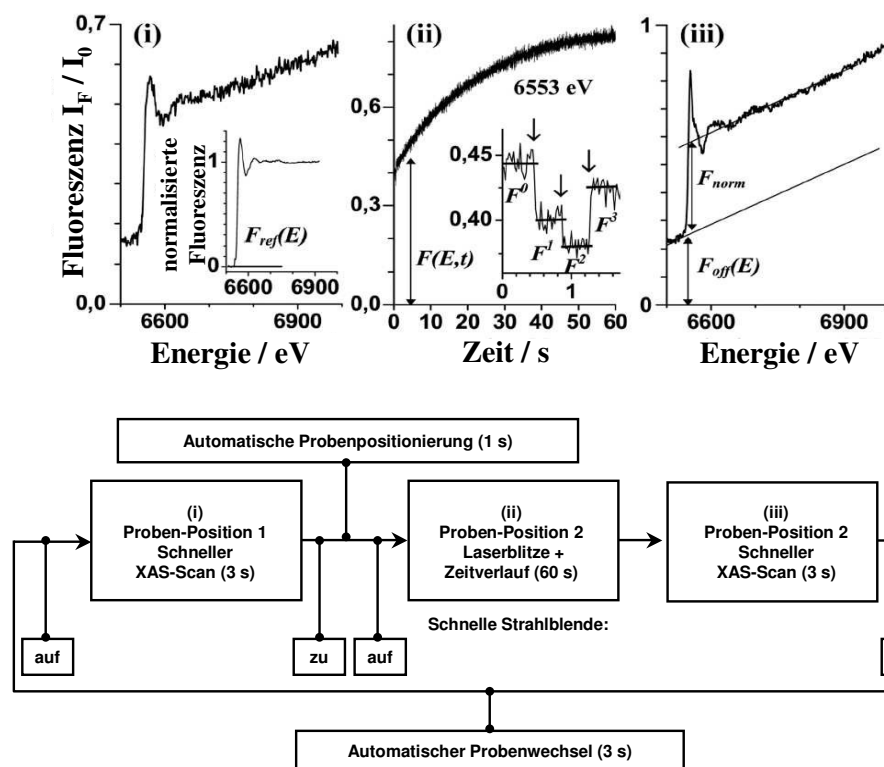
Fluoreszenz $I_F$ / $I_0$

0,7

(i)

normalisierte Fluoreszenz

1

0

$F_{ref}(E)$

6600 6900

0,0

6600

6900

Energie / eV

(ii)

6553 eV

0,6

0,3

0,0

0,45

0,40

$F^0$

$F^1$

$F^2$

$F^3$

0 1

$F(E,t)$

0 10 20 30 40 50 60

Zeit / s

1

(iii)

$F_{norm}$

$F_{off}(E)$

0

6600

6900

Energie / eV

Automatische Probenpositionierung (1 s)

(i)
Proben-Position 1
Schneller
XAS-Scan (3 s)

(ii)
Proben-Position 2
Laserblitze +
Zeitverlauf (60 s)

(iii)
Proben-Position 2
Schneller
XAS-Scan (3 s)

Schnelle Strahlblende:

auf

zu

auf

Automatischer Probenwechsel (3 s)